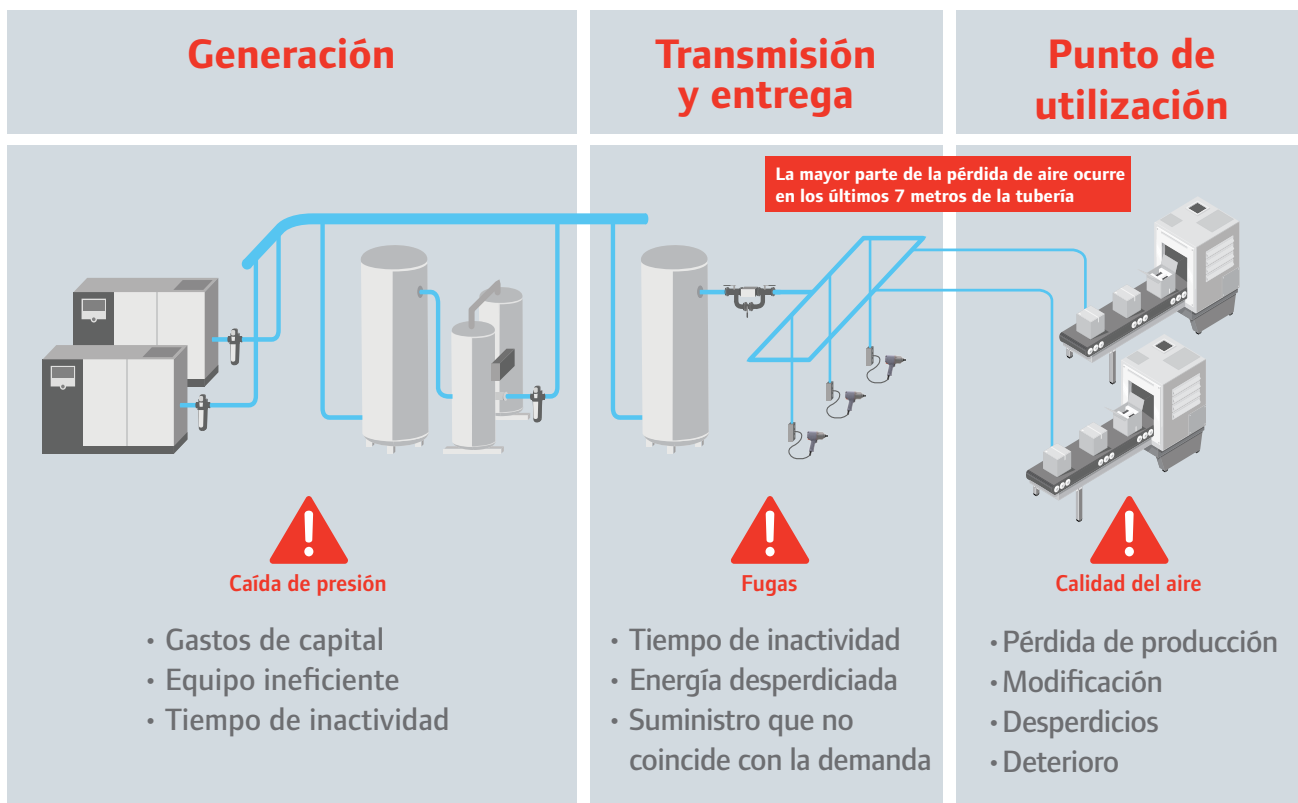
Generación

Transmisión y entrega

Punto de utilización

La mayor parte de la pérdida de aire ocurre en los últimos 7 metros de la tubería

Caída de presión

• Gastos de capital
• Equipo ineficiente
• Tiempo de inactividad

Fugas

• Tiempo de inactividad
• Energía desperdiciada
• Suministro que no coincide con la demanda

Calidad del aire

• Pérdida de producción
• Modificación
• Desperdicios
• Deterioro